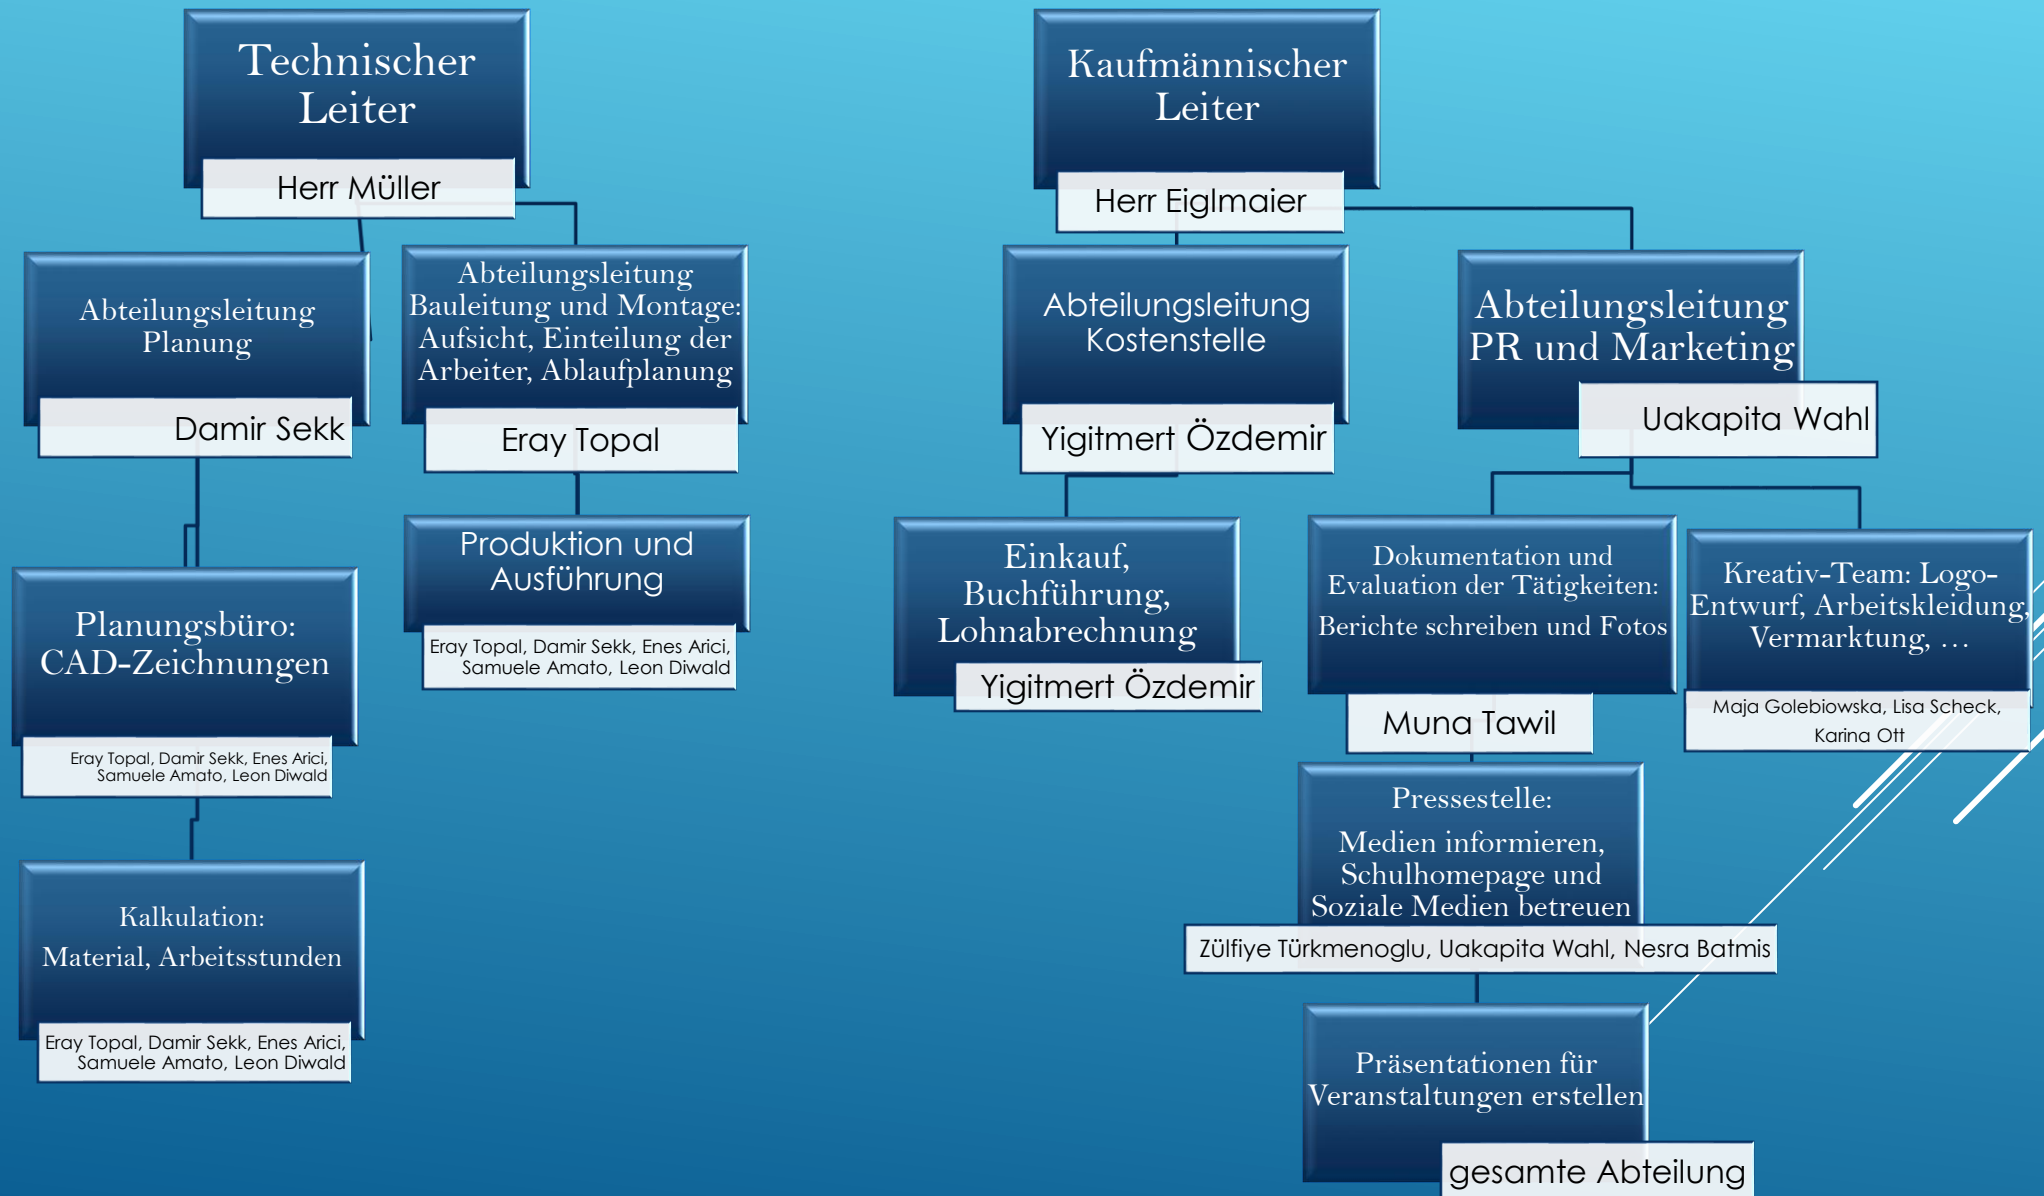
Technischer Leiter

Herr Müller

Abteilungsleitung Planung

Damir Sekk

Abteilungsleitung Bauleitung und Montage: Aufsicht, Einteilung der Arbeiter, Ablaufplanung

Eray Topal

Planungsbüro: CAD-Zeichnungen

Eray Topal, Damir Sekk, Enes Arici, Samuele Amato, Leon Diwald

Produktion und Ausführung

Eray Topal, Damir Sekk, Enes Arici, Samuele Amato, Leon Diwald

Kalkulation: Material, Arbeitsstunden

Eray Topal, Damir Sekk, Enes Arici, Samuele Amato, Leon Diwald

Kaufmännischer Leiter

Herr Eiglmaier

Abteilungsleitung Kostenstelle

Yigitmert Özdemir

Abteilungsleitung PR und Marketing

Uakapita Wahl

Einkauf, Buchführung, Lohnabrechnung

Yigitmert Özdemir

Dokumentation und Evaluation der Tätigkeiten: Berichte schreiben und Fotos

Muna Tawil

Kreativ-Team: Logo-Entwurf, Arbeitskleidung, Vermarktung, …

Maja Golebiowska, Lisa Scheck, Karina Ott

Pressestelle: Medien informieren, Schulhomepage und Soziale Medien betreuen

Zülfiye Türkmenoglu, Uakapita Wahl, Nesra Batmis

Präsentationen für Veranstaltungen erstellen

gesamte Abteilung